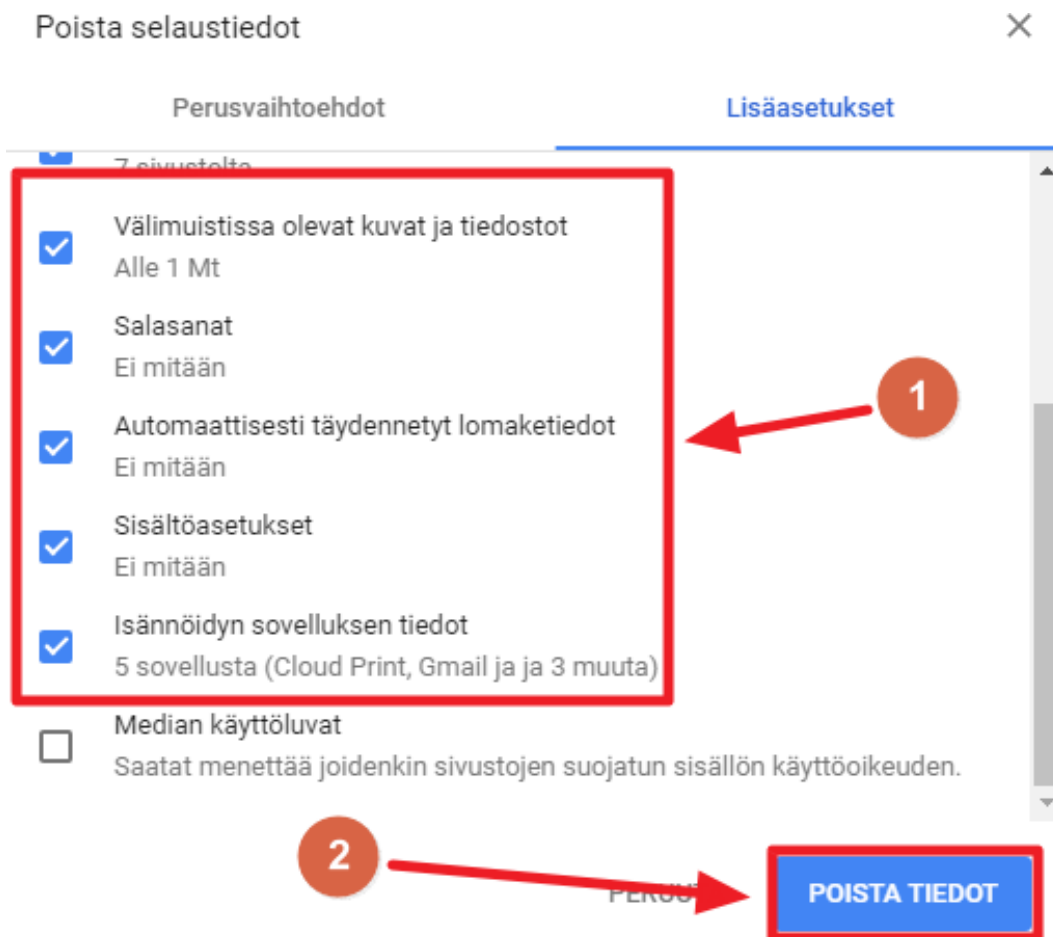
Poista selaustiedot

×

Perusvaihtoehdot

Lisäasetukset

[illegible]

Välimuistissa olevat kuvat ja tiedostot
Alle 1 Mt

Salasanat
Ei mitään

Automaattisesti täydennetyt lomaketiedot
Ei mitään

Sisältöasetukset
Ei mitään

Isännöidyn sovelluksen tiedot
5 sovellusta (Cloud Print, Gmail ja ja 3 muuta)

Median käyttöluvat
Saatat menettää joidenkin sivustojen suojatun sisällön käyttöoikeuden.

1

2

PERU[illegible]

POISTA TIEDOT